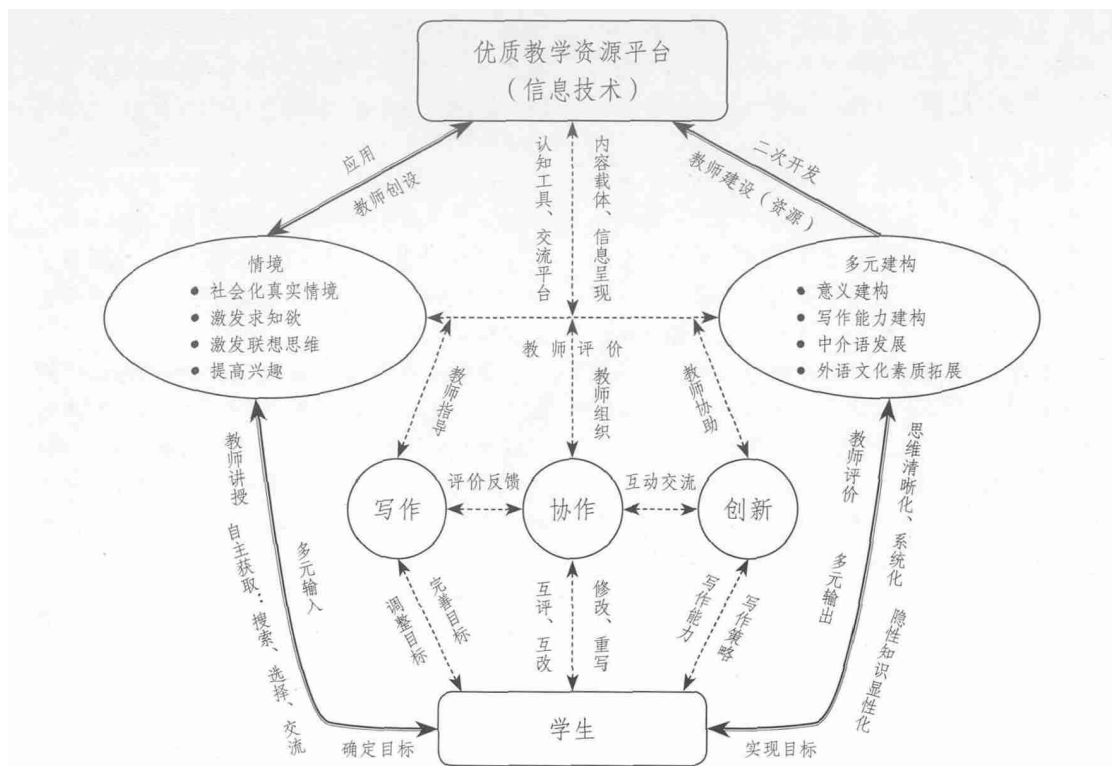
优质教学资源平台
（信息技术）

应用
教师创设

认知工具、交流平台

内容载体、信息呈现

二次开发
教师建设（资源）

情境
• 社会化真实情境
• 激发求知欲
• 激发联想思维
• 提高兴趣

多元建构
• 意义建构
• 写作能力建构
• 中介语发展
• 外语文化素质拓展

教师评价

教师指导

教师组织

教师协助

写作

评价反馈

协作

互动交流

创新

教师讲授

自主获取：搜索、选择、交流

多元输入

完善目标

调整目标

互评、互改

修改、重写

写作能力

写作策略

教师评价

思维清晰化、系统化

多元输出

隐性知识显性化

确定目标

学生

实现目标